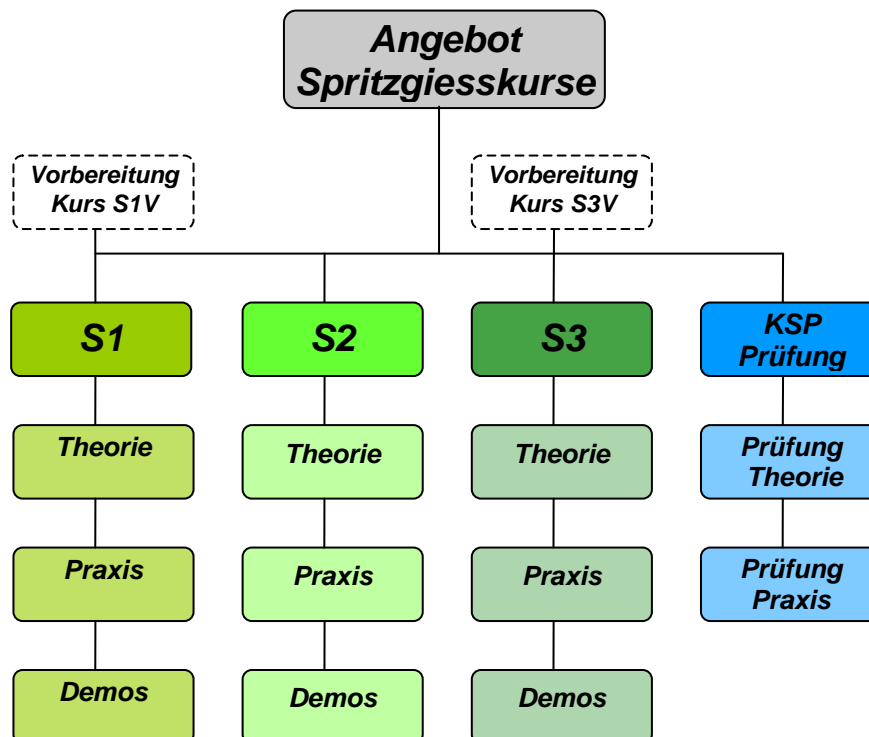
Angebot Spritzgiesskurse

Vorbereitung Kurs S1V

Vorbereitung Kurs S3V

S1

Theorie

Praxis

Demos

S2

Theorie

Praxis

Demos

S3

Theorie

Praxis

Demos

KSP Prüfung

Prüfung Theorie

Prüfung Praxis